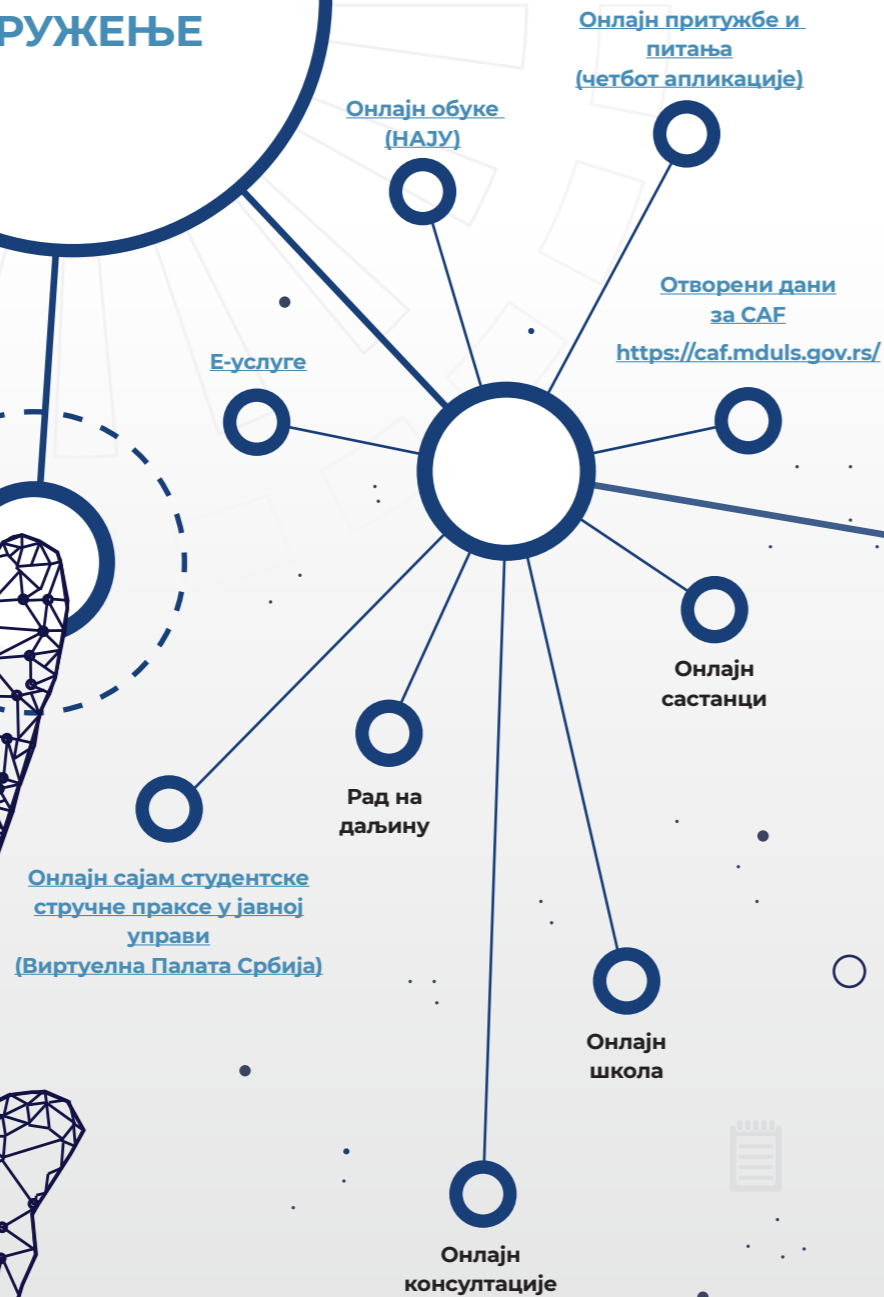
РУЖЕЊЕ

Онлајн притужбе и питања
(четбот апликације)

Онлајн обуке
(НАЈУ)

Отворени дани за CAF
https://caf.mduls.gov.rs/

Е-услуге

Онлајн састанци

Рад на даљину

Онлајн сајам студентске стручне праксе у јавној управи
(Виртуелна Палата Србија)

Онлајн школа

Онлајн консултације